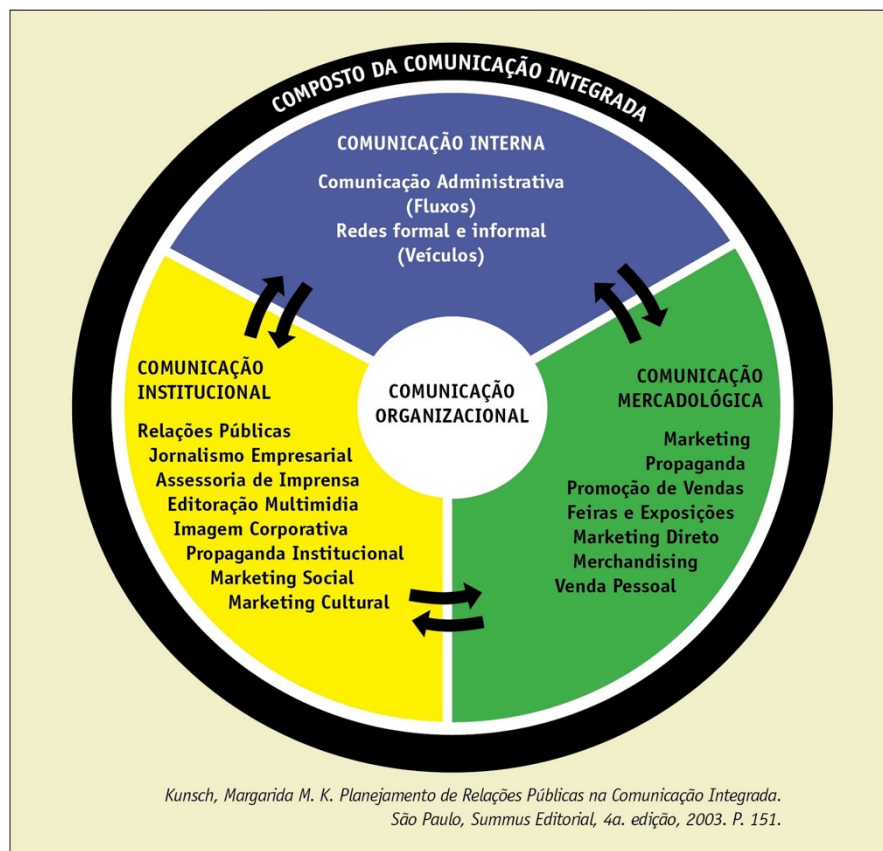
COMPOSTO DA COMUNICAÇÃO INTEGRADA

COMUNICAÇÃO INTERNA

Comunicação Administrativa (Fluxos)
Redes formal e informal (Veículos)

COMUNICAÇÃO INSTITUCIONAL

Relações Públicas
Jornalismo Empresarial
Assessoria de Imprensa
Editoração Multimidia
Imagem Corporativa
Propaganda Institucional
Marketing Social
Marketing Cultural

COMUNICAÇÃO ORGANIZACIONAL

COMUNICAÇÃO MERCADOLÓGICA

Marketing
Propaganda
Promoção de Vendas
Feiras e Exposições
Marketing Direto
Merchandising
Venda Pessoal

Kunsch, Margarida M. K. Planejamento de Relações Públicas na Comunicação Integrada. São Paulo, Summus Editorial, 4a. edição, 2003. P. 151.